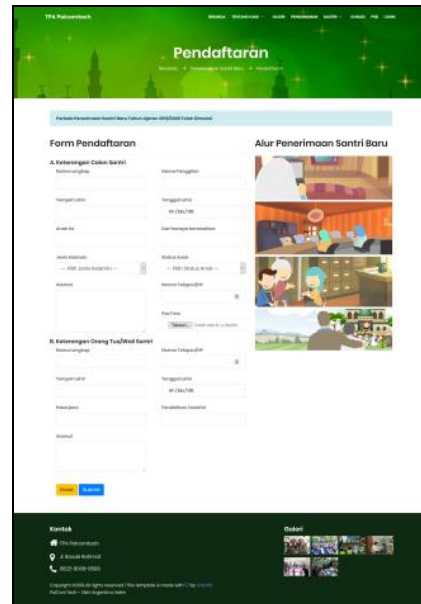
TPA Pakcomtech

BERANDA TENTANG KAMI GALERI PENGUMUMAN MATERI KONTAK FAQ LOGIN

Pendaftaran

Beranda > Penerimaan Santri Baru > Pendaftaran

Periode Penerimaan Santri Baru Tahun Ajaran 2019/2020 Telah Dimulai.

Form Pendaftaran

A. Keterangan Calon Santri

Nama Lengkap

Nama Panggilan

Tempat Lahir

Tanggal Lahir

mm/dd/yyyy

Anak Ke

Dari Jumlah Saudara

Jenis Kelamin

-- Pilih Jenis Kelamin --

Status Anak

-- Pilih Status Anak --

Alamat

Nomor Telepon/HP

Pas Foto

Telusuri... Tidak ada file dipilih.

B. Keterangan Orang Tua/Wali Santri

Nama Lengkap

Nomor Telepon/HP

Tempat Lahir

Tanggal Lahir

mm/dd/yyyy

Pekerjaan

Pendidikan Terakhir

Alamat

Reset Submit

Alur Penerimaan Santri Baru

Kontak

TPA Pakcomtech

Jl. Rasuli Rahmat

0822-8008-0580

Copyright ©2019 All rights reserved | This template is made with ♡ by Colorlib

PakComTech - Dikti Argamora Nekra

Galeri